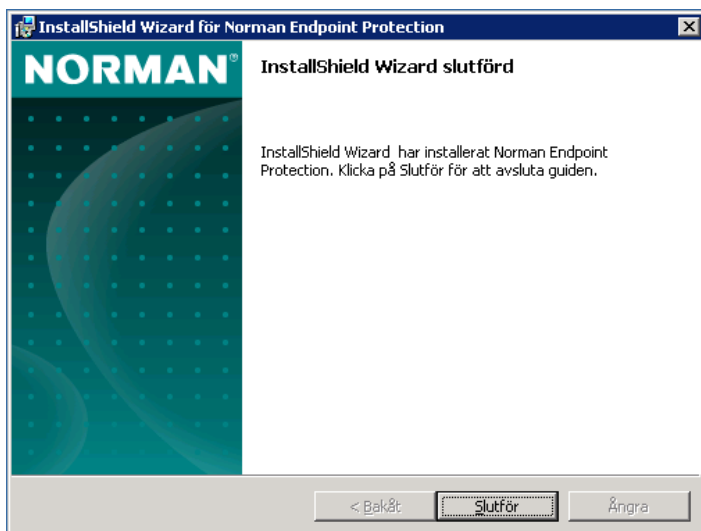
InstallShield Wizard för Norman Endpoint Protection

NORMAN®

InstallShield Wizard slutförd

InstallShield Wizard har installerat Norman Endpoint Protection. Klicka på Slutför för att avsluta guiden.

< Bakåt

Slutför

Ångra